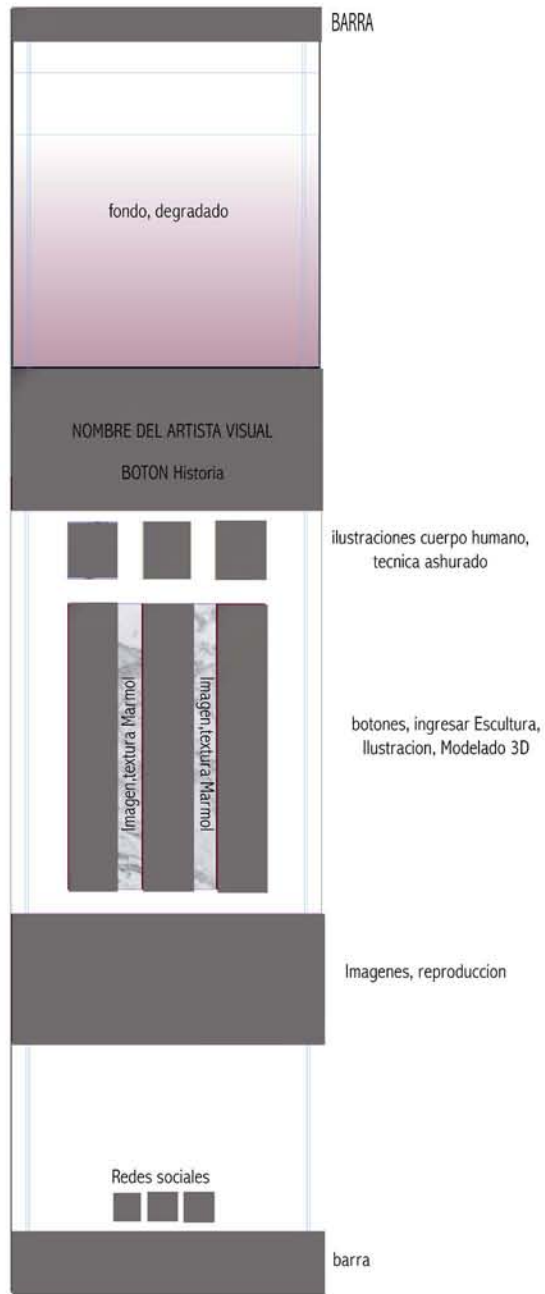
BARRA

fondo, degradado

NOMBRE DEL ARTISTA VISUAL

BOTON Historia

ilustraciones cuerpo humano, tecnica ashurado

Imagen,textura Marmol

Imagen,textura Marmol

botones, ingresar Escultura, Ilustracion, Modelado 3D

Imagenes, reproduccion

Redes sociales

barra